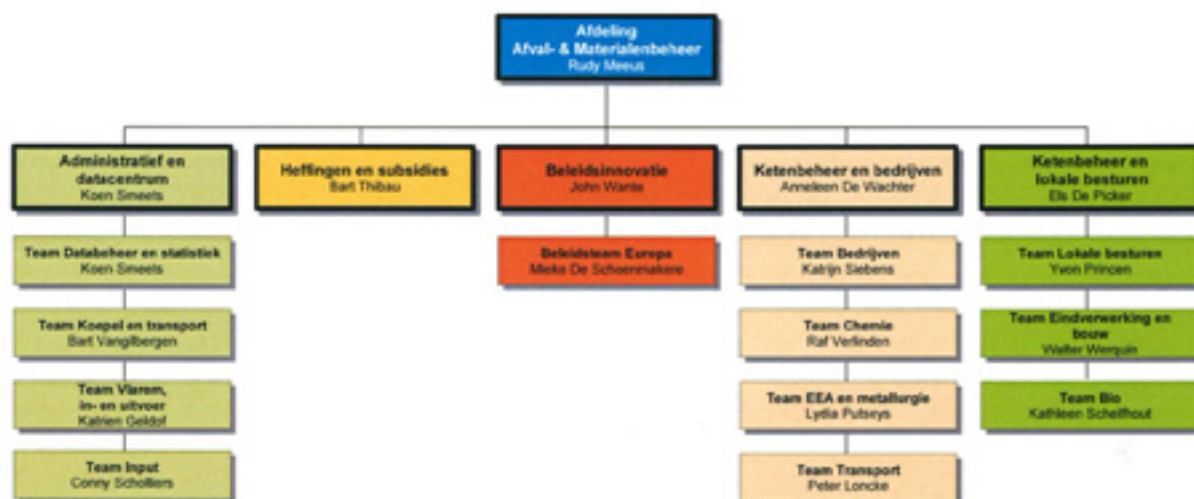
Afdeling
Afval- & Materialenbeheer
Rudy Meeus

Administratief en datacentrum
Koen Smeets

Heffingen en subsidies
Bart Thibau

Beleidsinnovatie
John Wante

Ketenbeheer en bedrijven
Anneleen De Wachter

Ketenbeheer en lokale besturen
Els De Picker

Team Databeheer en statistiek
Koen Smeets

Team Koepel en transport
Bart Vangilbergen

Team Vlarem, in- en uitvoer
Katrien Geldof

Team Input
Conny Scholliers

Beleidsteam Europa
Mieke De Schoenmakere

Team Bedrijven
Katrijn Siebens

Team Chemie
Raf Verlinden

Team EEA en metallurgie
Lydia Putseys

Team Transport
Peter Loncke

Team Lokale besturen
Yvon Princen

Team Eindverwerking en bouw
Walter Werquin

Team Bio
Kathleen Schelfhout